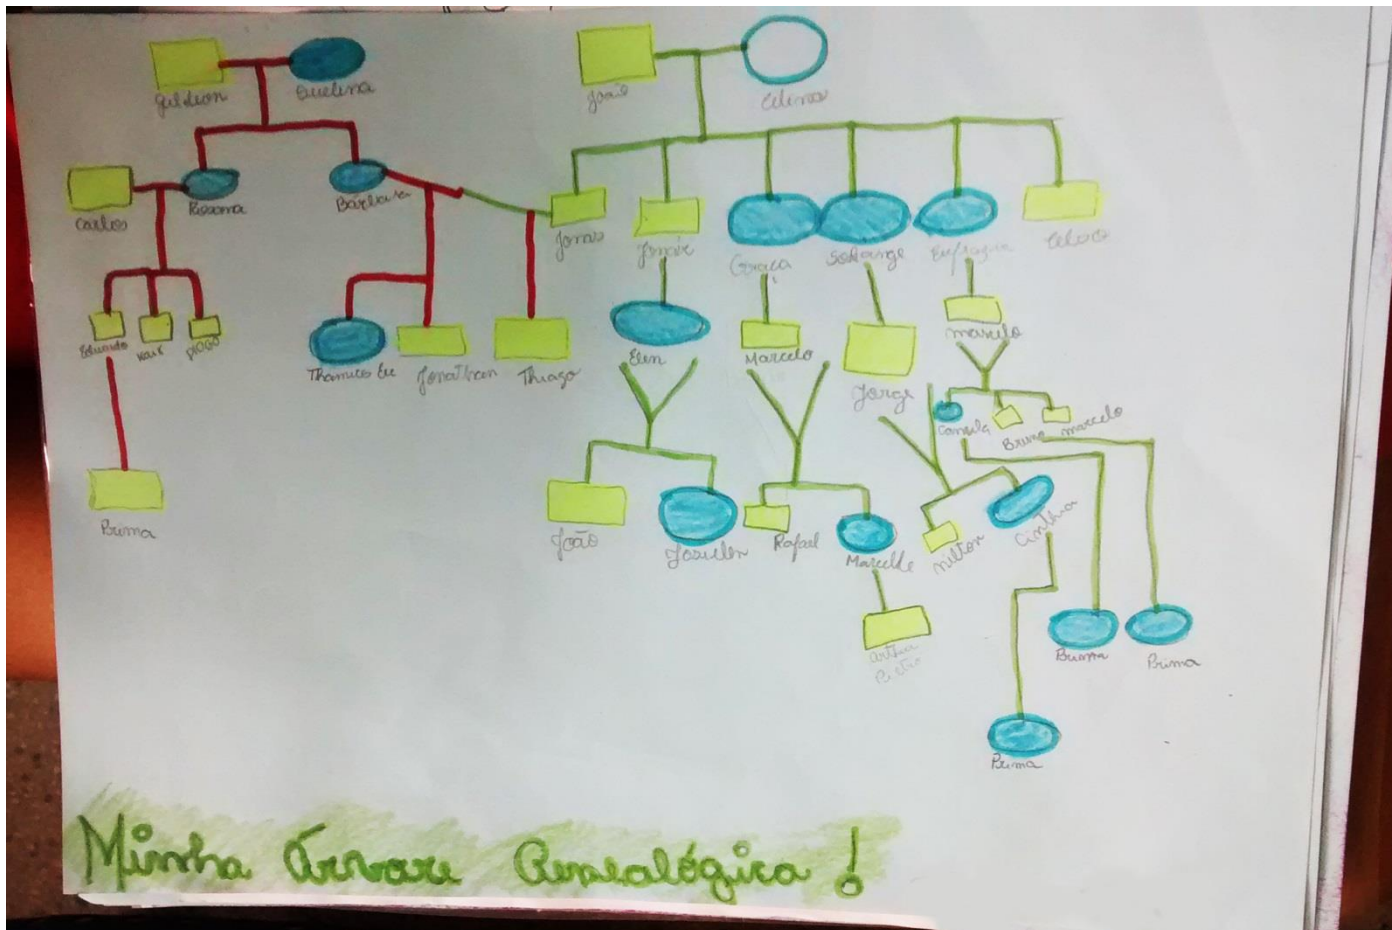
Gildson
Evelina
Carlos
Rosana
Bárbara
Eduardo
Kaue
Diogo
Thamires
Jonathan
Thiago
Bruna
João
Celina
Jonas
Josué
Graça
Solange
Eufrásia
Celso
Elen
Marcelo
Jorge
marcelo
Camila
Bruno
marcelo
João
Joseller
Rafael
Marcelle
Nilton
Cinthia
Arthur
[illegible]
Bruna
Bruna
Bruna
Minha Árvore Genealógica!